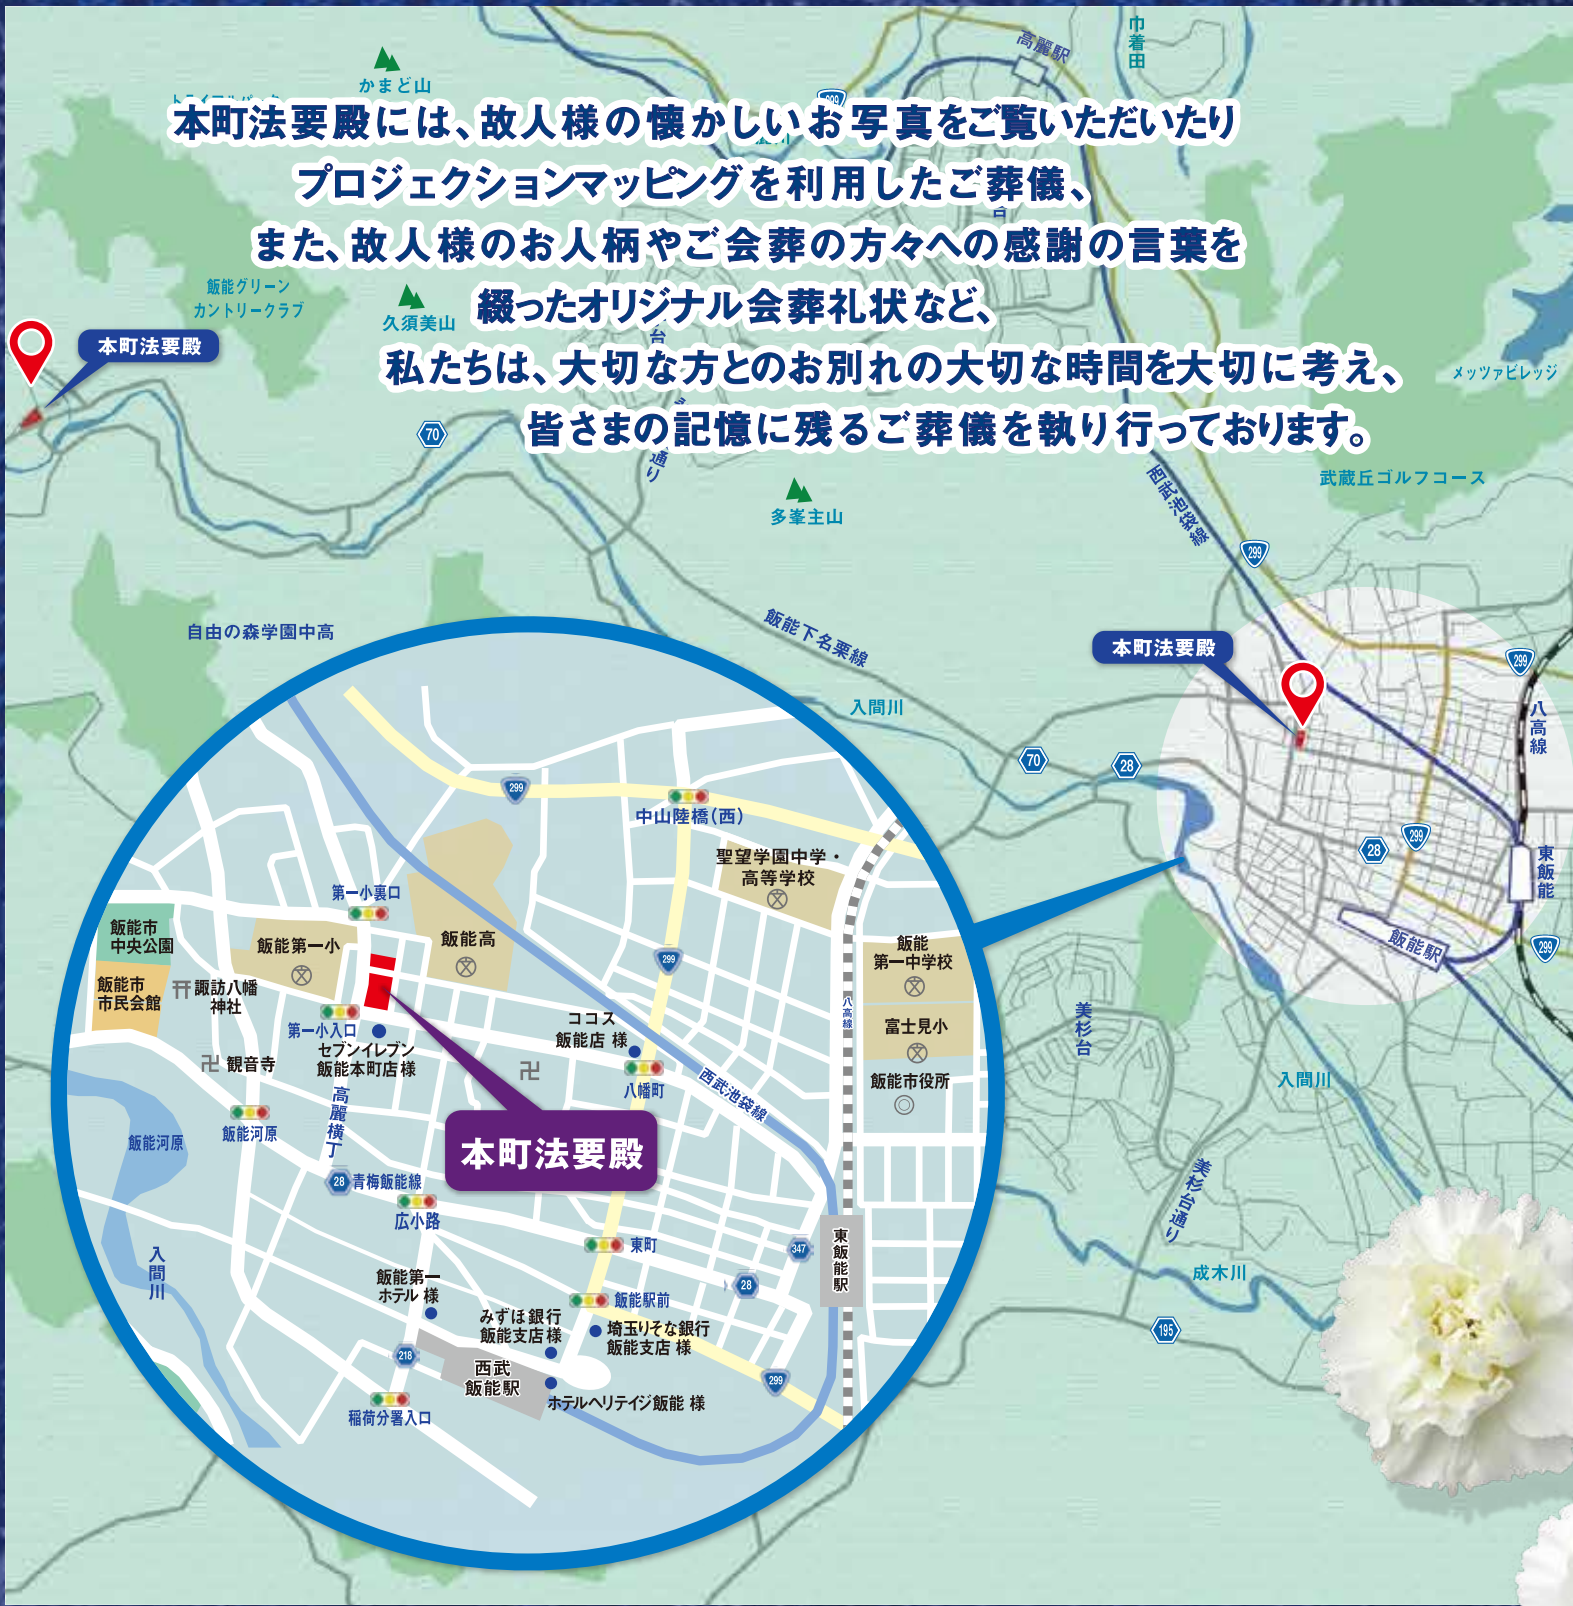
本町法要殿には、故人様の懐かしいお写真をご覧いただいたり
プロジェクションマッピングを利用したご葬儀、
また、故人様のお人柄やご会葬の方々への感謝の言葉を
綴ったオリジナル会葬礼状など、
私たちは、大切な方とのお別れの大切な時間を大切に考え、
皆さまの記憶に残るご葬儀を執り行っております。

かまど山
高麗駅
巾着田
飯能グリーンカントリークラブ
久須美山
本町法要殿
メッツァビレッジ
70
西武池袋線
武蔵丘ゴルフコース
多峯主山
299
自由の森学園中高
飯能下名栗線
本町法要殿
入間川
299
八高線
70
28
299
28
東飯能
飯能駅
299
美杉台
入間川
美杉台通り
成木川
195

299
中山陸橋(西)
聖望学園中学・高等学校
第一小裏口
飯能市中央公園
飯能第一小
飯能高
299
飯能第一中学校
飯能市市民会館
諏訪八幡神社
八高線
富士見小
第一小入口
セブンイレブン飯能本町店 様
ココス飯能店 様
卍 観音寺
卍
八幡町
飯能市役所
西武池袋線
高麗横丁
飯能河原
飯能河原
本町法要殿
28 青梅飯能線
広小路
入間川
東町
347
東飯能駅
28
飯能第一ホテル 様
飯能駅前
みずほ銀行飯能支店 様
埼玉りそな銀行飯能支店 様
218
西武飯能駅
299
ホテルヘリテイジ飯能 様
稲荷分署入口